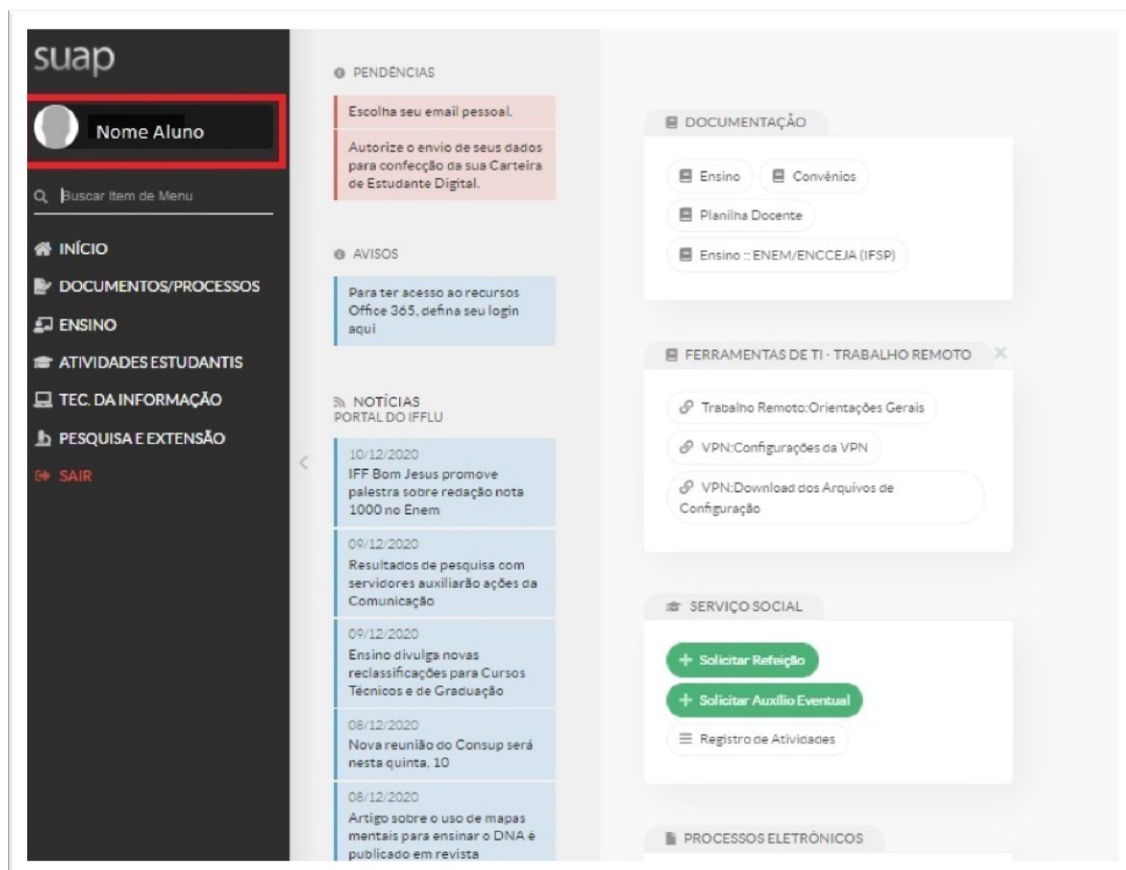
suap

Nome Aluno

Buscar Item de Menu

INÍCIO
DOCUMENTOS/PROCESSOS
ENSINO
ATIVIDADES ESTUDANTIS
TEC. DA INFORMAÇÃO
PESQUISA E EXTENSÃO
SAIR

PENDÊNCIAS

Escolha seu email pessoal.

Autorize o envio de seus dados para confecção da sua Carteira de Estudante Digital.

AVISOS

Para ter acesso ao recursos Office 365, defina seu login aqui

NOTÍCIAS
PORTAL DO IFFLU

10/12/2020
IFF Bom Jesus promove palestra sobre redação nota 1000 no Enem

09/12/2020
Resultados de pesquisa com servidores auxiliarão ações da Comunicação

09/12/2020
Ensino divulga novas reclassificações para Cursos Técnicos e de Graduação

08/12/2020
Nova reunião do Consup será nesta quinta, 10

08/12/2020
Artigo sobre o uso de mapas mentais para ensinar o DNA é publicado em revista

DOCUMENTAÇÃO

Ensino
Convênios
Planilha Docente
Ensino :: ENEM/ENCCEJA (IFSP)

FERRAMENTAS DE TI - TRABALHO REMOTO

Trabalho Remoto:Orientações Gerais
VPN:Configurações da VPN
VPN:Download dos Arquivos de Configuração

SERVIÇO SOCIAL

+ Solicitar Refeição
+ Solicitar Auxílio Eventual
Registro de Atividades

PROCESSOS ELETRÔNICOS